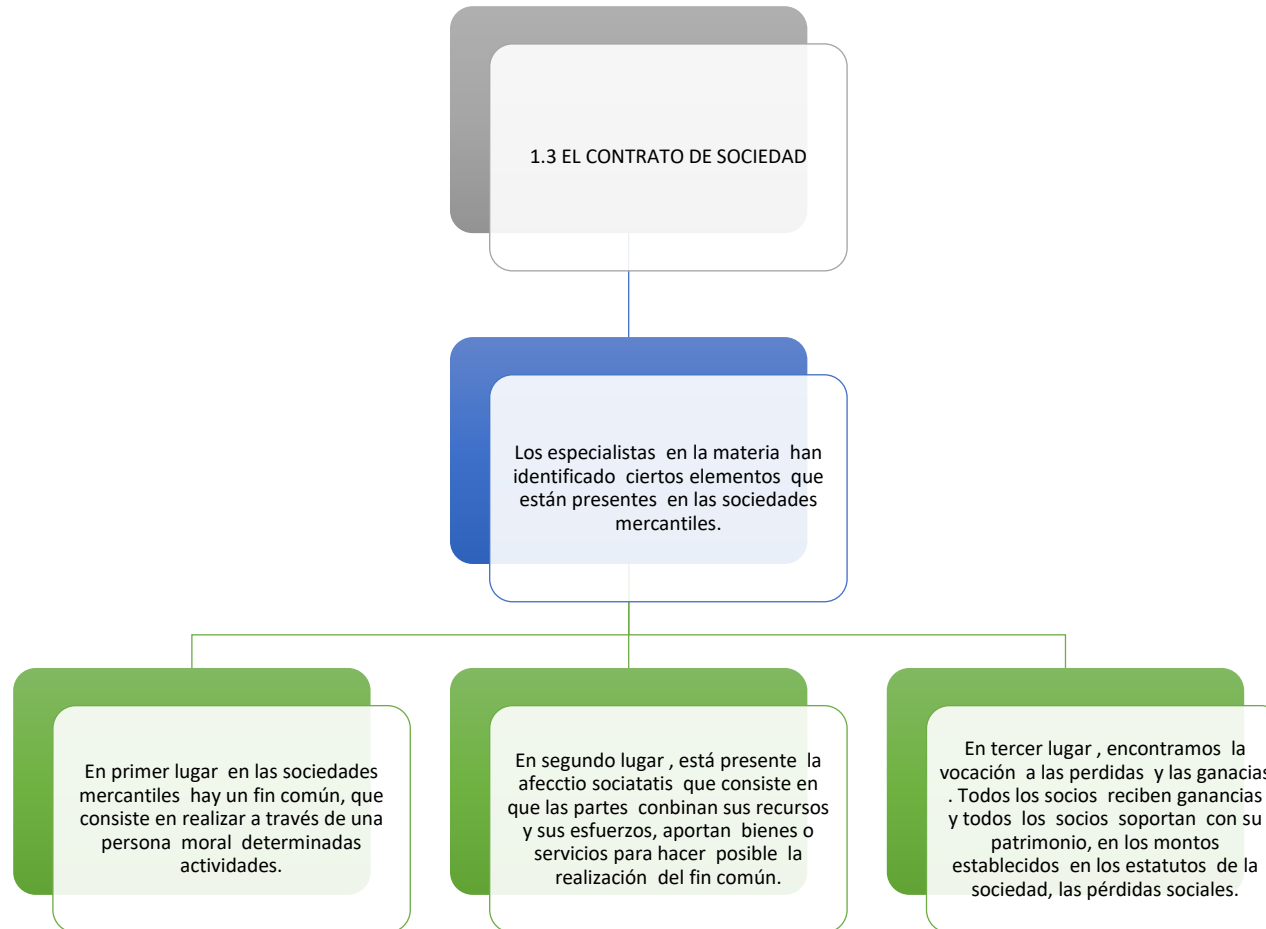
1.3 EL CONTRATO DE SOCIEDAD

Los especialistas en la materia han identificado ciertos elementos que están presentes en las sociedades mercantiles.

En primer lugar en las sociedades mercantiles hay un fin común, que consiste en realizar a través de una persona moral determinadas actividades.

En segundo lugar , está presente la afecctio sociatatis que consiste en que las partes conbinan sus recursos y sus esfuerzos, aportan bienes o servicios para hacer posible la realización del fin común.

En tercer lugar , encontramos la vocación a las perdidas y las ganancias . Todos los socios reciben ganancias y todos los socios soportan con su patrimonio, en los montos establecidos en los estatutos de la sociedad, las pérdidas sociales.